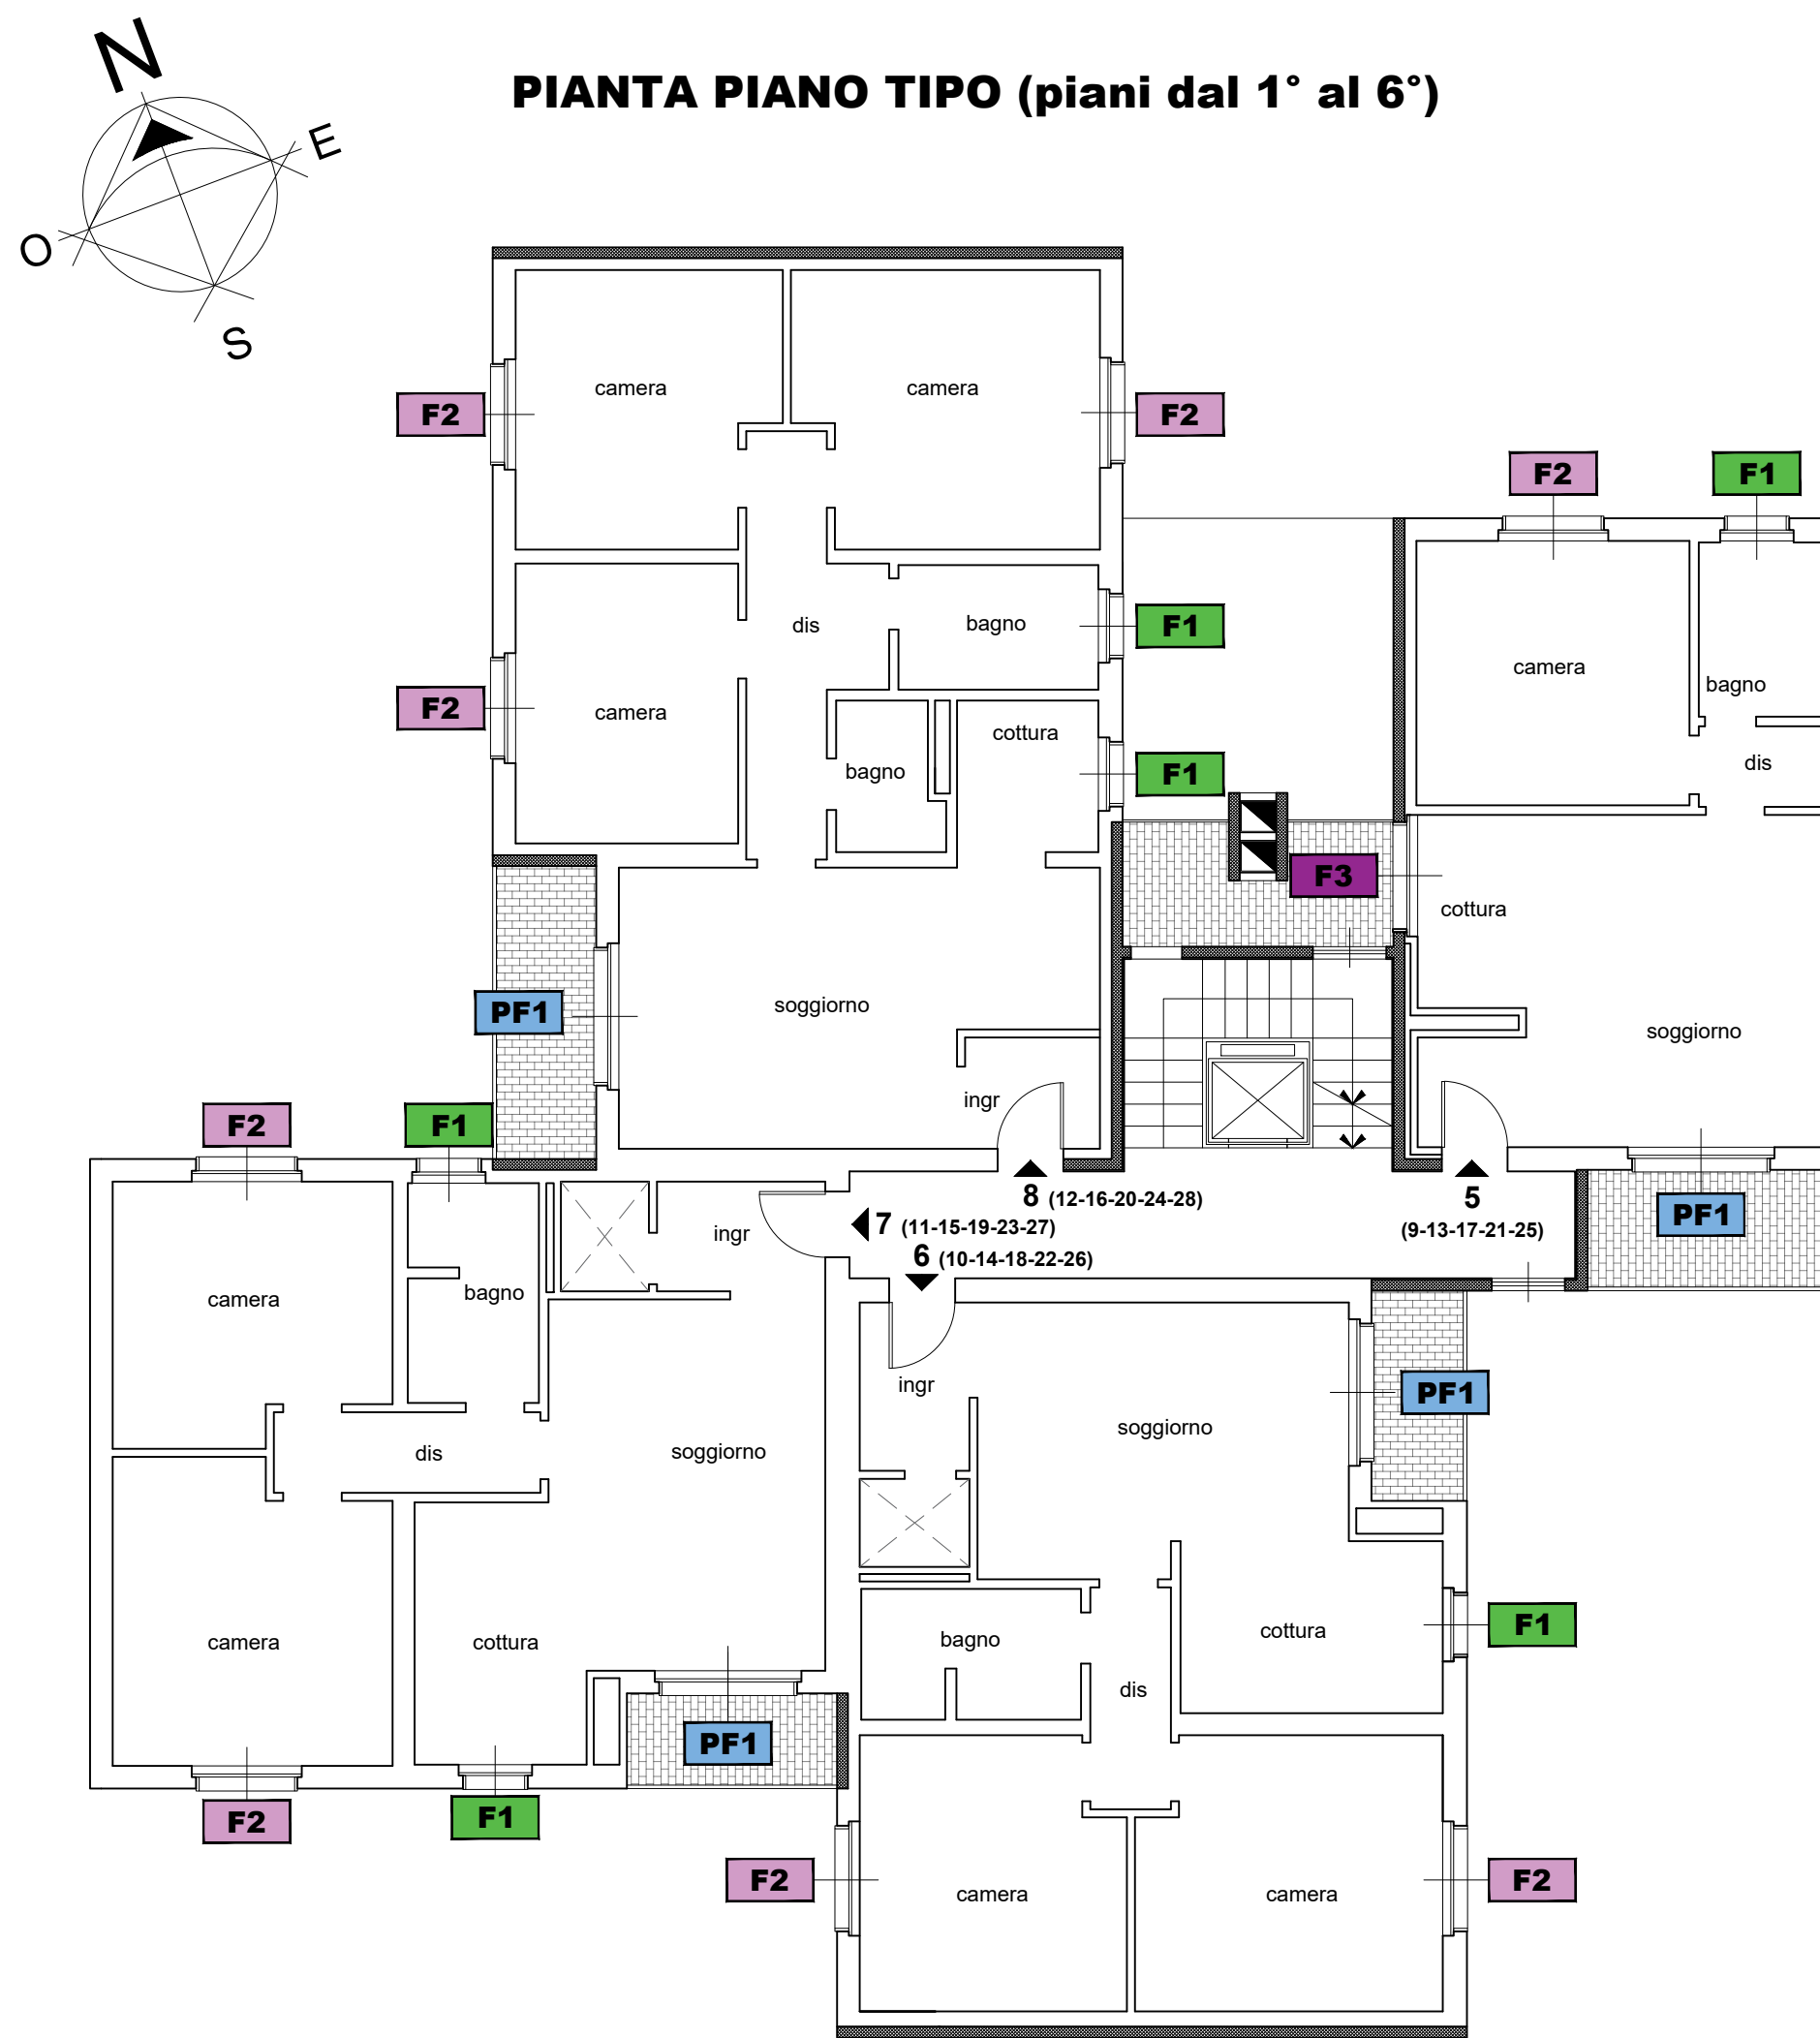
N
E
O
S

PIANTA PIANO TIPO (piani dal 1° al 6°)

F2
camera
camera
F2

F2
F1

dis
bagno
F1
camera
bagno

F2
camera
cottura
bagno
dis
F1

F3
cottura

PF1
soggiorno
soggiorno

ingr

F2
F1

8 (12-16-20-24-28)
5
7 (11-15-19-23-27)
(9-13-17-21-25)
PF1
6 (10-14-18-22-26)

ingr
camera
bagno

ingr
PF1
soggiorno
dis
soggiorno

F1
camera
cottura
bagno
cottura
dis

PF1

F2
F1

F2
camera
camera
F2